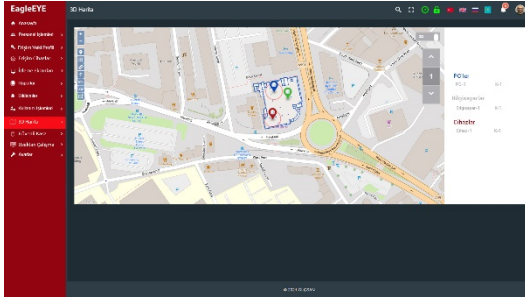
EagleEYE

3D Harita

Kontrols
Personel İşlemleri
Ziyaretçi Veri Profili
Ziyaretçi Kartları
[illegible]
Kameralar
Cihazlar
Yetkisiz İşlemler
3D Harita
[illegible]
Raporlar Gelişmiş
Ayarlar

POI'ler
PO-1 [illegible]

Bilgisayarlar
Bilgisayar-1 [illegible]

Cihazlar
Cihaz-1 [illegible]

© 2024 EAGLEEYE